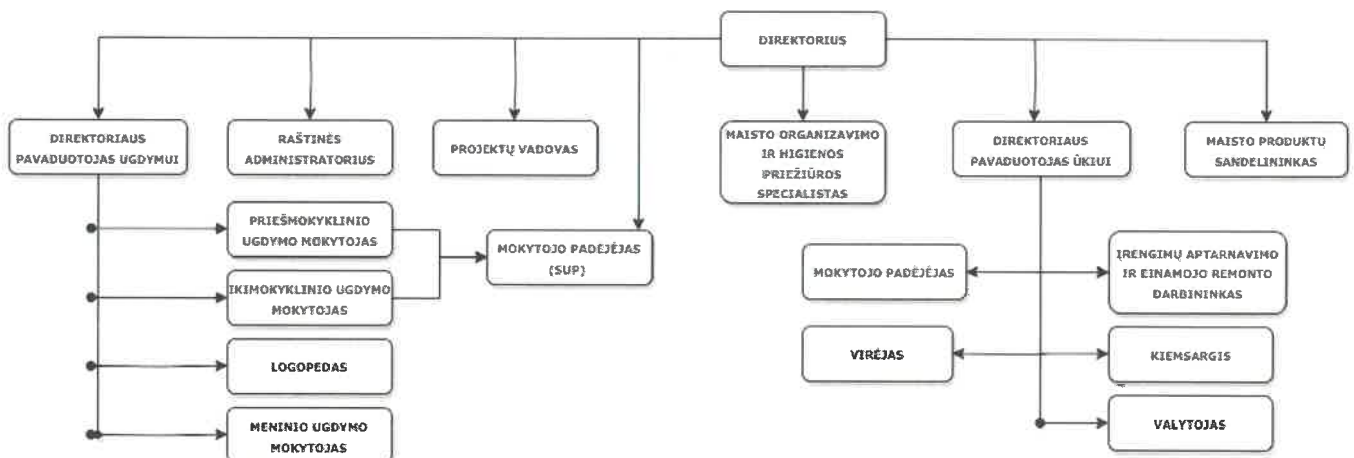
DIREKTORIUS

DIREKTORIAUS PAVADUOTOJAS UGDYMUI

RAŠTINĖS ADMINISTRATORIUS

PROJEKTŲ VADOVAS

MAISTO ORGANIZAVIMO IR HIGIENOS PRIEŽIŪROS SPECIALISTAS

DIREKTORIAUS PAVADUOTOJAS ŪKIUI

MAISTO PRODUKTŲ SANDELININKAS

PRIEŠMOKYKLINIO UGDYMO MOKYTOJAS

IKIMOKYKLINIO UGDYMO MOKYTOJAS

MOKYTOJO PADĖJĖJAS (SUP)

LOGOPEDAS

MENINIO UGDYMO MOKYTOJAS

MOKYTOJO PADĖJĖJAS

ĮRENGIMŲ APTARNAVIMO IR EINAMOJO REMONTO DARBININKAS

VIRĖJAS

KIEMSARGIS

VALYTOJAS